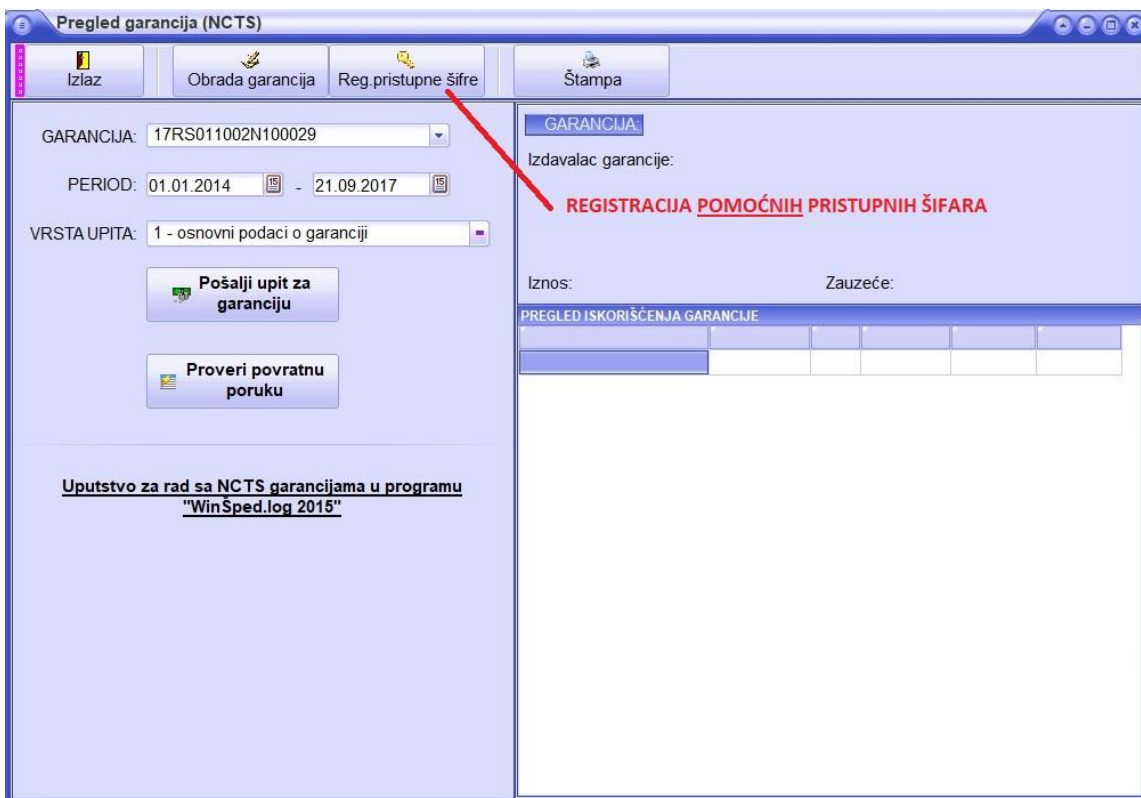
Pregled garancija (NCTS)

Izlaz | Obrada garancija | Reg.pristupne šifre | Štampa

GARANCIJA: 17RS011002N100029

PERIOD: 01.01.2014 - 21.09.2017

VRSTA UPITA: 1 - osnovni podaci o garanciji

Pošalji upit za garanciju

Proveri povratnu poruku

Uputstvo za rad sa NCTS garancijama u programu "WinŠped.log 2015"

GARANCIJA:

Izdavalac garancije:

REGISTRACIJA POMOĆNIH PRISTUPNIH ŠIFARA

Iznos:

Zauzeće:

PREGLED ISKORIŠĆENJA GARANCIJE